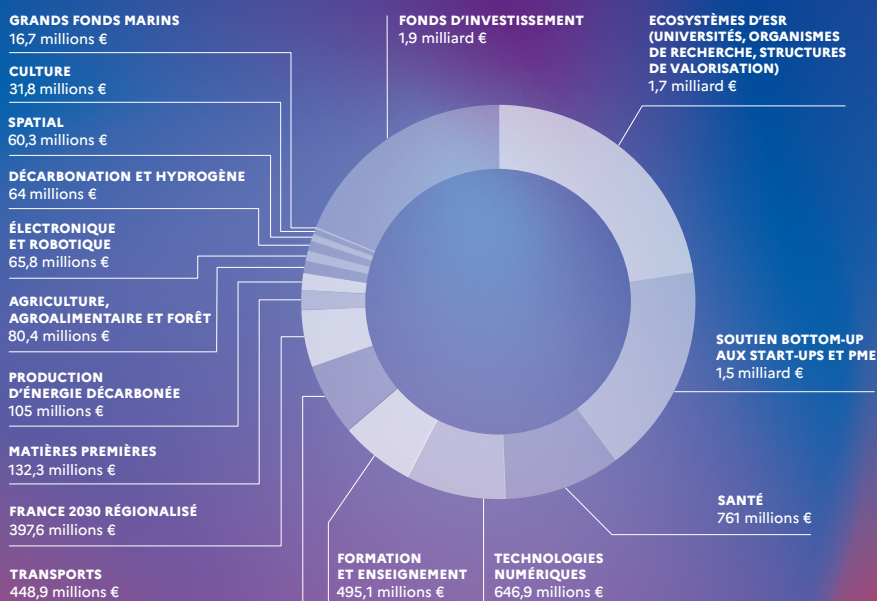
GRANDS FONDS MARINS
16,7 millions €

CULTURE
31,8 millions €

SPATIAL
60,3 millions €

DÉCARBONATION ET HYDROGÈNE
64 millions €

ÉLECTRONIQUE ET ROBOTIQUE
65,8 millions €

AGRICULTURE, AGROALIMENTAIRE ET FORÊT
80,4 millions €

PRODUCTION D'ÉNERGIE DÉCARBONÉE
105 millions €

MATIÈRES PREMIÈRES
132,3 millions €

FRANCE 2030 RÉGIONALISÉ
397,6 millions €

TRANSPORTS
448,9 millions €

FONDS D'INVESTISSEMENT
1,9 milliard €

ECOSYSTÈMES D'ESR (UNIVERSITÉS, ORGANISMES DE RECHERCHE, STRUCTURES DE VALORISATION)
1,7 milliard €

SOUTIEN BOTTOM-UP AUX START-UPS ET PME
1,5 milliard €

SANTÉ
761 millions €

FORMATION ET ENSEIGNEMENT
495,1 millions €

TECHNOLOGIES NUMÉRIQUES
646,9 millions €